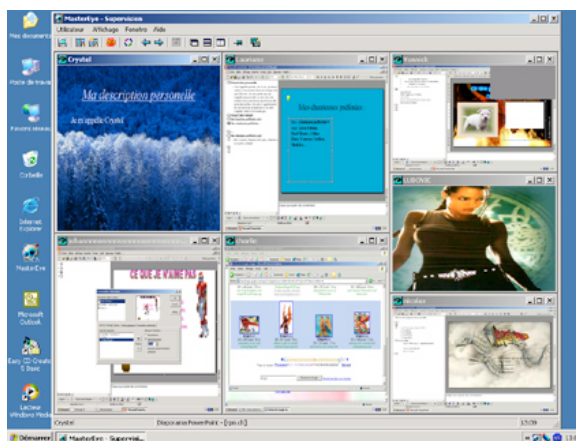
Mes documents

Poste de travail

Favoris réseau

Corbeille

Internet Explorer

MasterEye

Microsoft Outlook

Easy CD Creator 5 Basic

Lecteur Windows Media

MasterEye - Supervision

Utilisateur Affichage Fenetre Aide

Crystel

Ma description personelle

Je m'appelle Crystel

Laurianne

Mes chanteurs préférés

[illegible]

LUDOVIC

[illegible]

Charlie

Nicolas

CE QUE JE N'AIME PAS

Crystel

Diaporama PowerPoint - [pps.ch]

17:09

Démarrer

MasterEye - Supervisi...